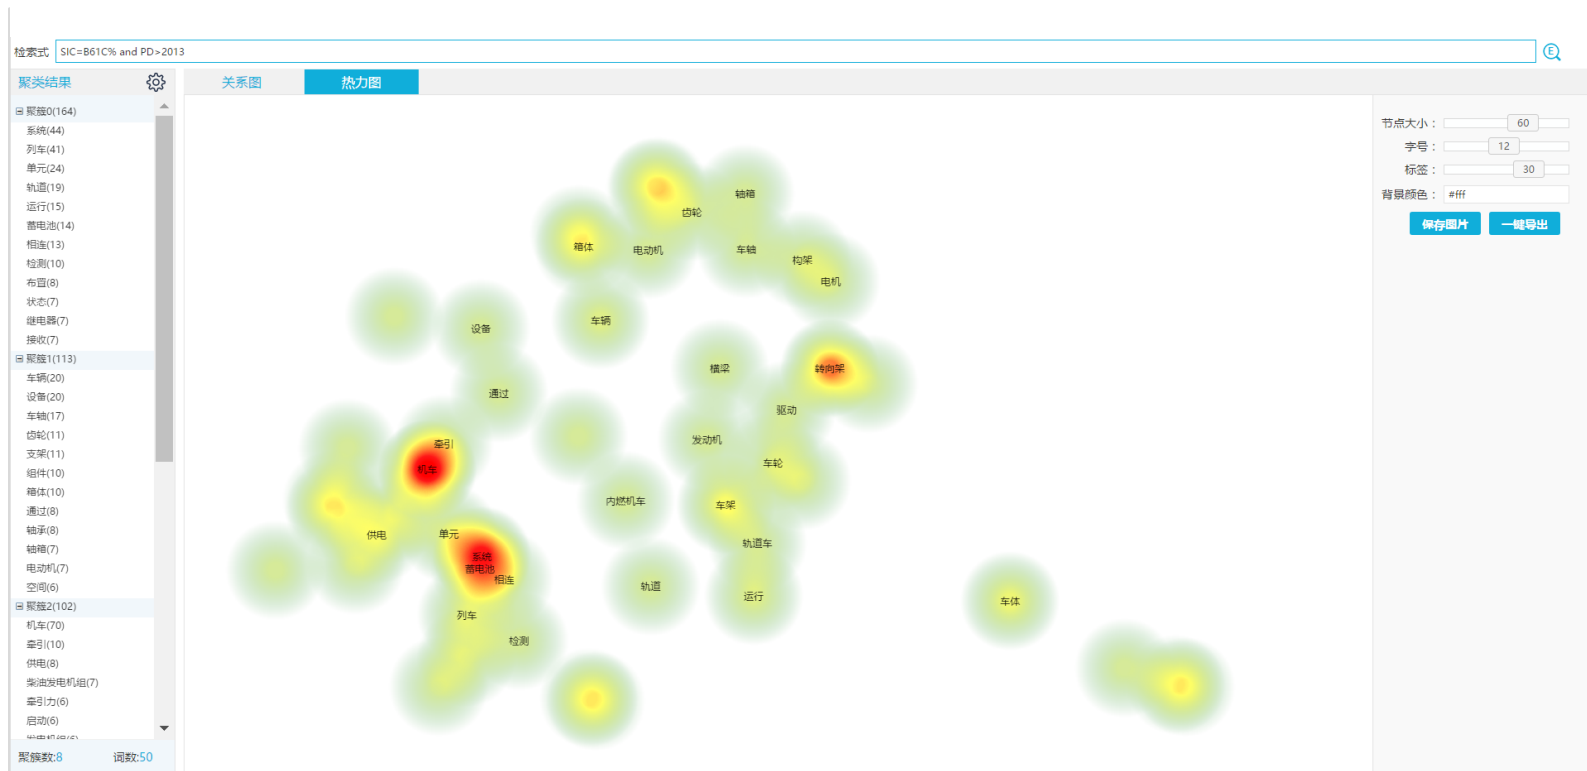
检索式 SIC=B61C% and PD>2013

聚类结果

关系图 热力图

⊟ 聚簇0(164)
系统(44)
列车(41)
单元(24)
轨道(19)
运行(15)
蓄电池(14)
相连(13)
检测(10)
布置(8)
状态(7)
继电器(7)
接收(7)
⊟ 聚簇1(113)
车辆(20)
设备(20)
车轴(17)
齿轮(11)
支架(11)
组件(10)
箱体(10)
通过(8)
轴承(8)
轴箱(7)
电动机(7)
空间(6)
⊟ 聚簇2(102)
机车(70)
牵引(10)
供电(8)
柴油发电机组(7)
牵引力(6)
启动(6)
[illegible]

聚簇数:8 词数:50

齿轮 轴箱 箱体 电动机 车轴 构架 电机 设备 车辆 横梁 转向架 通过 驱动 牵引 发动机 机车 车轮 内燃机车 车架 供电 单元 系统 蓄电池 相连 轨道车 轨道 运行 车体 列车 检测

节点大小: 60
字号: 12
标签: 30
背景颜色: #fff
保存图片 一键导出